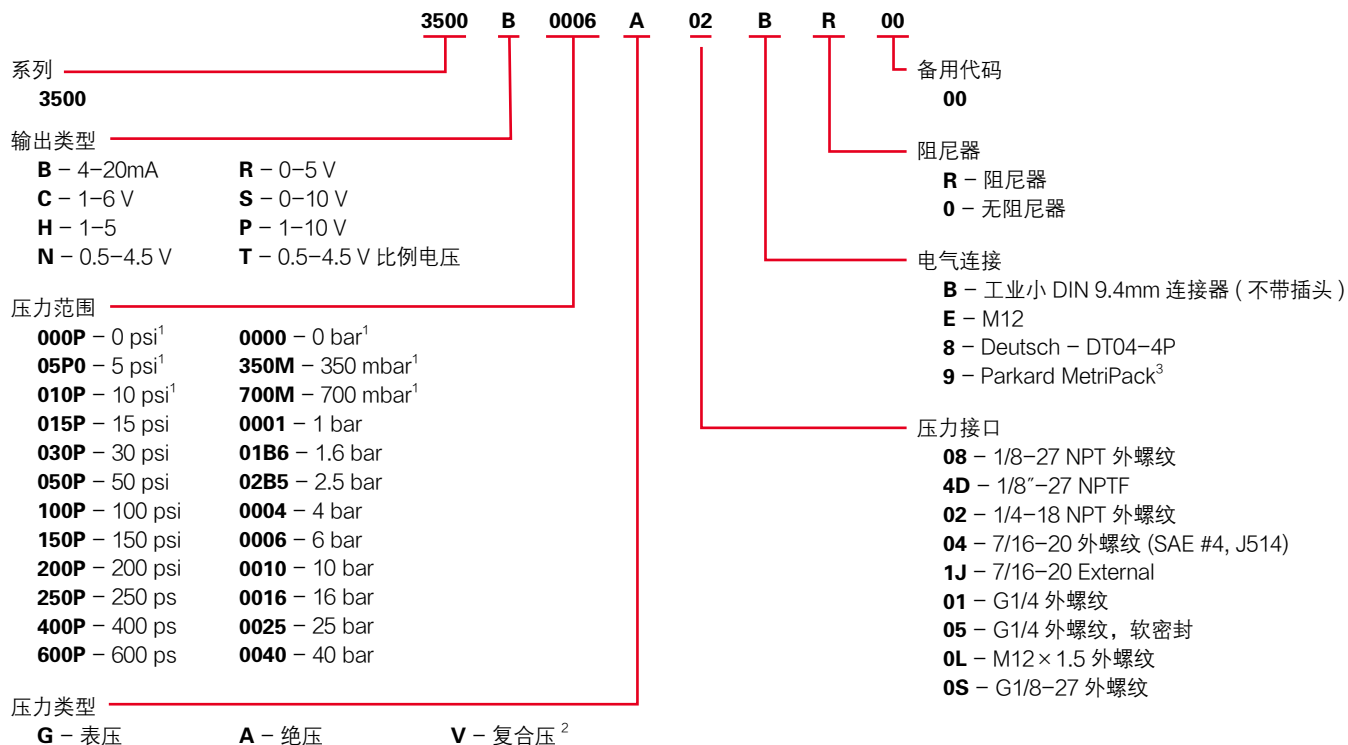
3500 B 0006 A 02 B R 00

系列
3500

输出类型
B – 4–20mA
C – 1–6 V
H – 1–5
N – 0.5–4.5 V
R – 0–5 V
S – 0–10 V
P – 1–10 V
T – 0.5–4.5 V 比例电压

压力范围
000P – 0 psi$^1$
05P0 – 5 psi$^1$
010P – 10 psi$^1$
015P – 15 psi
030P – 30 psi
050P – 50 psi
100P – 100 psi
150P – 150 psi
200P – 200 psi
250P – 250 ps
400P – 400 ps
600P – 600 ps
0000 – 0 bar$^1$
350M – 350 mbar$^1$
700M – 700 mbar$^1$
0001 – 1 bar
01B6 – 1.6 bar
02B5 – 2.5 bar
0004 – 4 bar
0006 – 6 bar
0010 – 10 bar
0016 – 16 bar
0025 – 25 bar
0040 – 40 bar

压力类型
G – 表压
A – 绝压
V – 复合压 $^2$

备用代码
00

阻尼器
R – 阻尼器
0 – 无阻尼器

电气连接
B – 工业小 DIN 9.4mm 连接器 ( 不带插头 )
E – M12
8 – Deutsch – DT04–4P
9 – Parkard MetriPack$^3$

压力接口
08 – 1/8–27 NPT 外螺纹
4D – 1/8″–27 NPTF
02 – 1/4–18 NPT 外螺纹
04 – 7/16–20 外螺纹 (SAE #4, J514)
1J – 7/16–20 External
01 – G1/4 外螺纹
05 – G1/4 外螺纹，软密封
0L – M12×1.5 外螺纹
0S – G1/8–27 外螺纹